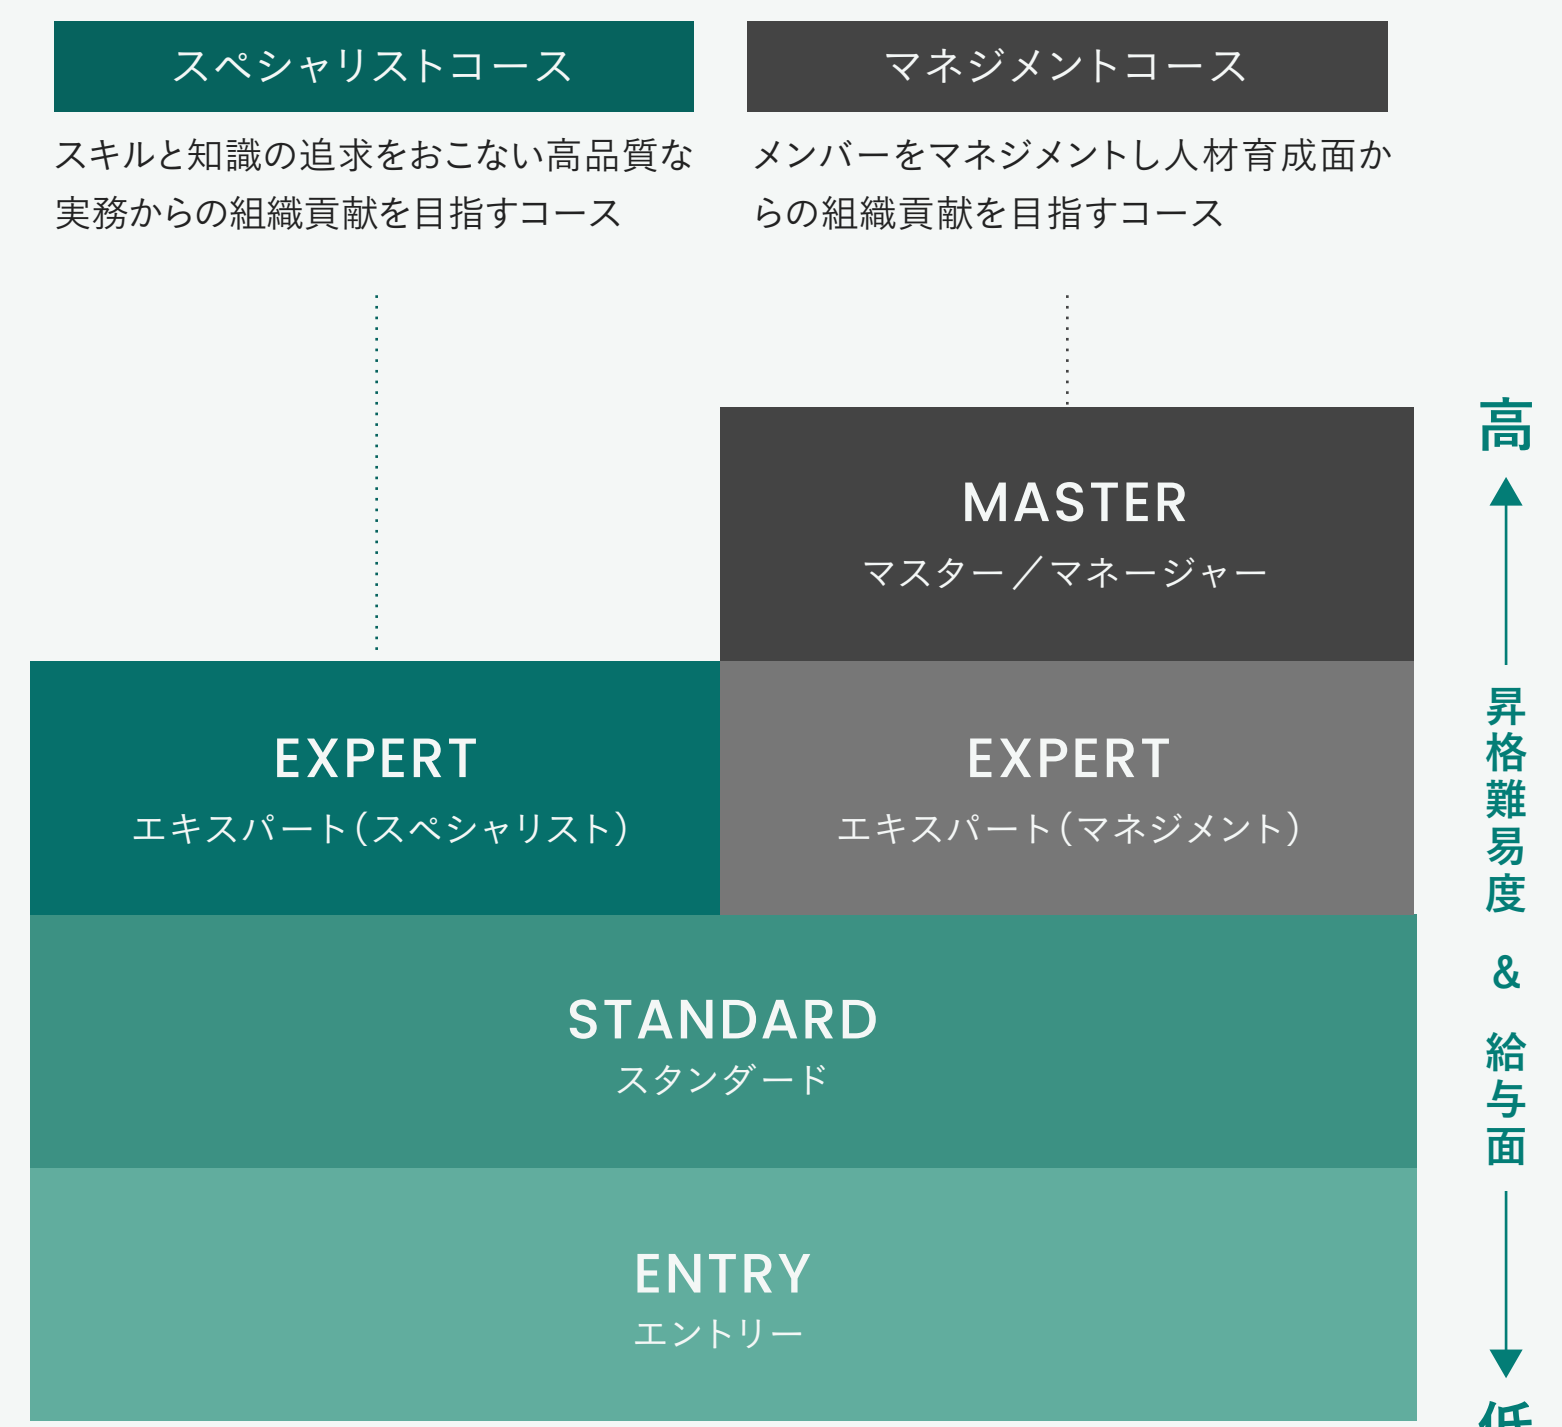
スペシャリストコース

スキルと知識の追求をおこない高品質な実務からの組織貢献を目指すコース

マネジメントコース

メンバーをマネジメントし人材育成面からの組織貢献を目指すコース

MASTER
マスター／マネージャー

EXPERT
エキスパート（スペシャリスト）

EXPERT
エキスパート（マネジメント）

STANDARD
スタンダード

ENTRY
エントリー

高

昇格難易度
&
給与面

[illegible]